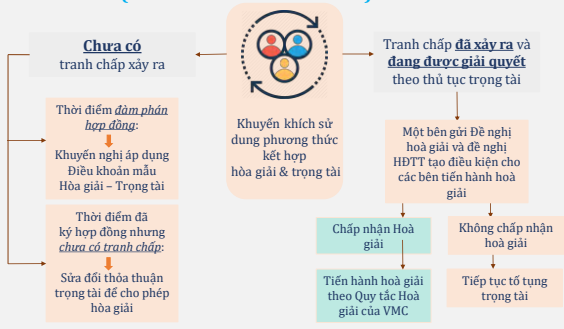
Chưa có tranh chấp xảy ra

Thời điểm đàm phán hợp đồng:

Khuyến nghị áp dụng Điều khoản mẫu Hòa giải – Trọng tài

Thời điểm đã ký hợp đồng nhưng chưa có tranh chấp:

Sửa đổi thỏa thuận trọng tài để cho phép hòa giải

Khuyến khích sử dung phương thức kết hợp hòa giải & trọng tài

Tranh chấp đã xảy ra và đang được giải quyết theo thủ tục trọng tài

Một bên gửi Đề nghị hoà giải và đề nghị HĐTT tạo điều kiện cho các bên tiến hành hoà giải

Chấp nhận Hoà giải

Không chấp nhận hoà giải

Tiến hành hoà giải theo Quy tắc Hoà giải của VMC

Tiếp tục tố tụng trọng tài